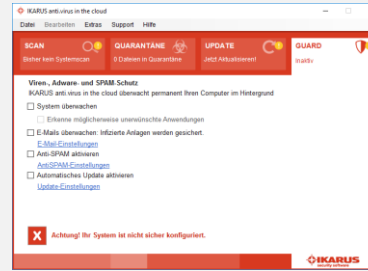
IKARUS anti.virus in the cloud

Datei Bearbeiten Extras Support Hilfe

SCAN
Bisher kein Systemscan

QUARANTÄNE
0 Dateien in Quarantäne

UPDATE
Jetzt Aktualisieren!

GUARD
Inaktiv

Viren-, Adware- und SPAM-Schutz
IKARUS anti.virus in the cloud überwacht permanent Ihren Computer im Hintergrund

System überwachen

Erkenne möglicherweise unerwünschte Anwendungen

E-Mails überwachen: Infizierte Anlagen werden gesichert.
E-Mail-Einstellungen

Anti-SPAM aktivieren
AntiSPAM-Einstellungen

Automatisches Update aktivieren
Update-Einstellungen

X Achtung! Ihr System ist nicht sicher konfiguriert.

IKARUS security software